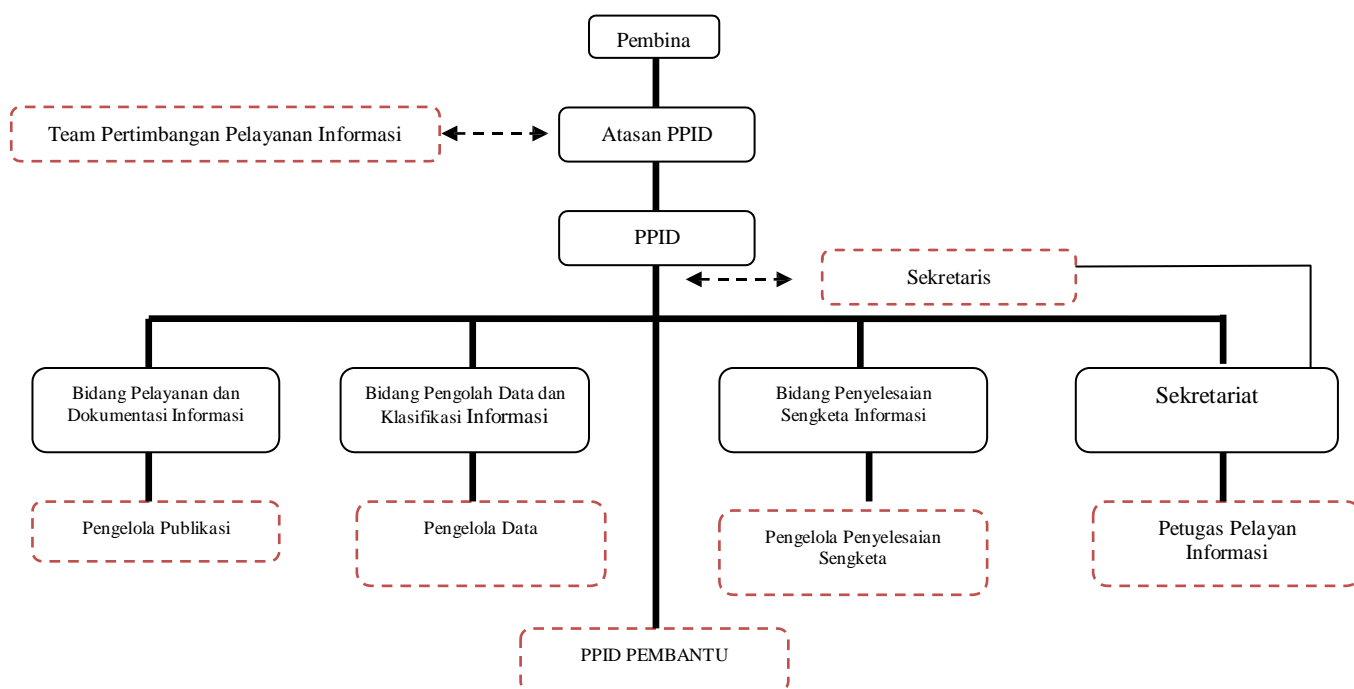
Pembina

Team Pertimbangan Pelayanan Informasi

Atasan PPID

PPID

Sekretaris

Bidang Pelayanan dan Dokumentasi Informasi

Bidang Pengolah Data dan Klasifikasi Informasi

Bidang Penyelesaian Sengketa Informasi

Sekretariat

Pengelola Publikasi

Pengelola Data

Pengelola Penyelesaian Sengketa

Petugas Pelayan Informasi

PPID PEMBANTU